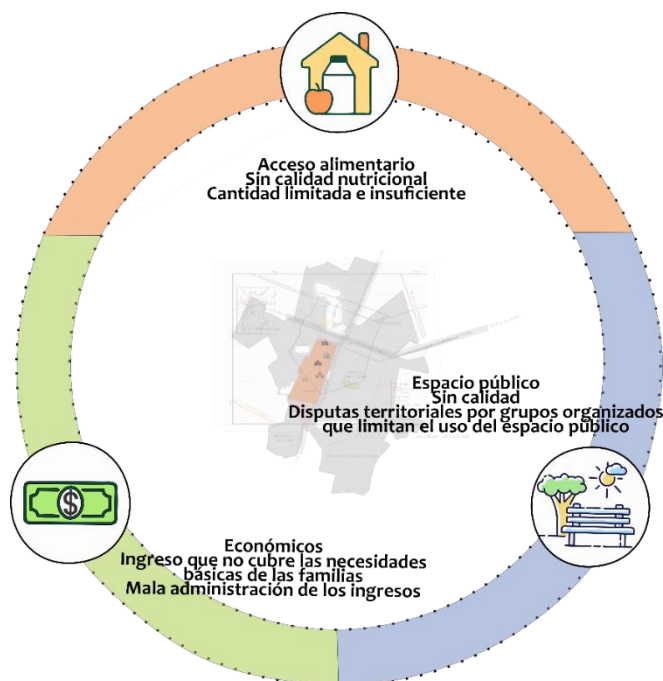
Acceso alimentario
Sin calidad nutricional
Cantidad limitada e insuficiente

Espacio público
Sin calidad
Disputas territoriales por grupos organizados que limitan el uso del espacio público

Económicos
Ingreso que no cubre las necesidades básicas de las familias
Mala administración de los ingresos